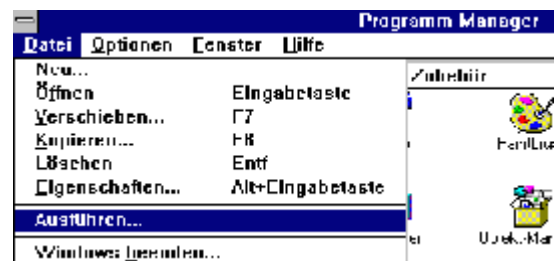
Programm Manager

Datei Optionen Fenster Hilfe

Neu...
Öffnen Eingabetaste
Verschieben... F7
Kopieren... F8
Löschen Entf
Eigenschaften... Alt+Eingabetaste
Ausführen...
Windows beenden...

Zubehör
PaintBrush
er
Objekt-Manager